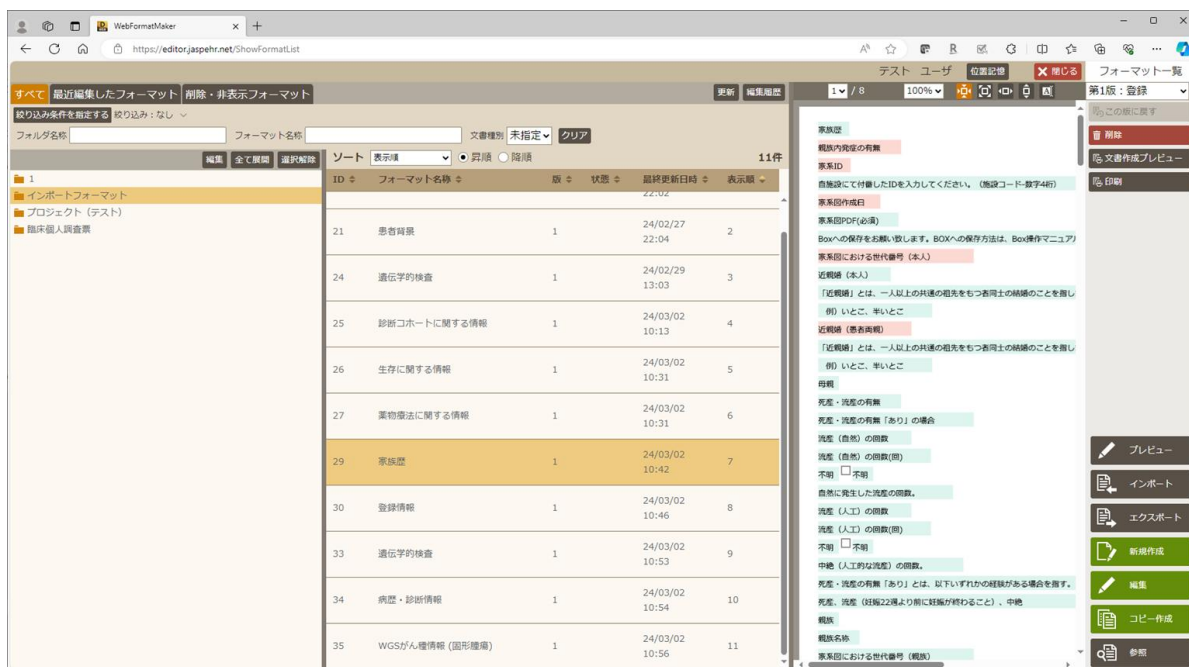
WebFormatMaker
https://editor.jaspehr.net/ShowFormatList

テスト ユーザ 位置記憶 ✕ 閉じる フォーマット一覧

すべて 最近編集したフォーマット 削除・非表示フォーマット 更新 編集履歴
絞り込み条件を指定する 絞り込み：なし
フォルダ名称 フォーマット名称 文書種別 未指定 クリア
編集 全て展開 選択解除 ソート 表示順 ● 昇順 ○ 降順 11件

1
インポートフォーマット
プロジェクト（テスト）
臨床個人調査票

| ID | フォーマット名称 | 版 | 状態 | 最終更新日時 | 表示順 |
|---|---|---|---|---|---|
| | | | | 22:02 | |
| 21 | 患者背景 | 1 | | 24/02/27 22:04 | 2 |
| 24 | 遺伝学的検査 | 1 | | 24/02/29 13:03 | 3 |
| 25 | 診断コホートに関する情報 | 1 | | 24/03/02 10:13 | 4 |
| 26 | 生存に関する情報 | 1 | | 24/03/02 10:31 | 5 |
| 27 | 薬物療法に関する情報 | 1 | | 24/03/02 10:31 | 6 |
| 29 | 家族歴 | 1 | | 24/03/02 10:42 | 7 |
| 30 | 登録情報 | 1 | | 24/03/02 10:46 | 8 |
| 33 | 遺伝学的検査 | 1 | | 24/03/02 10:53 | 9 |
| 34 | 病歴・診断情報 | 1 | | 24/03/02 10:54 | 10 |
| 35 | WGSがん種情報（固形腫瘍） | 1 | | 24/03/02 10:56 | 11 |

1 / 8 100%

家族歴
親族内発症の有無
家系ID
自施設にて付番したIDを入力してください。（施設コード-数字4桁）
家系図作成日
家系図PDF(必須)
Boxへの保存をお願い致します。BOXへの保存方法は、Box操作マニュア
家系図における世代番号（本人）
近親婚（本人）
「近親婚」とは、一人以上の共通の祖先をもつ者同士の結婚のことを指し
例）いとこ、半いとこ
近親婚（患者両親）
「近親婚」とは、一人以上の共通の祖先をもつ者同士の結婚のことを指し
例）いとこ、半いとこ
母親
死産・流産の有無
死産・流産の有無「あり」の場合
流産（自然）の回数
流産（自然）の回数(旧)
不明 □不明
自然に発生した流産の回数。
流産（人工）の回数
流産（人工）の回数(旧)
不明 □不明
中絶（人工的な流産）の回数。
死産・流産の有無「あり」とは、以下いずれかの経験がある場合を指す。
死産、流産（妊娠22週より前に妊娠が終わること）、中絶
親族
親族名称
家系図における世代番号（親族）

第1版：登録
この版に戻す
削除
文書作成プレビュー
印刷
プレビュー
インポート
エクスポート
新規作成
編集
コピー作成
参照